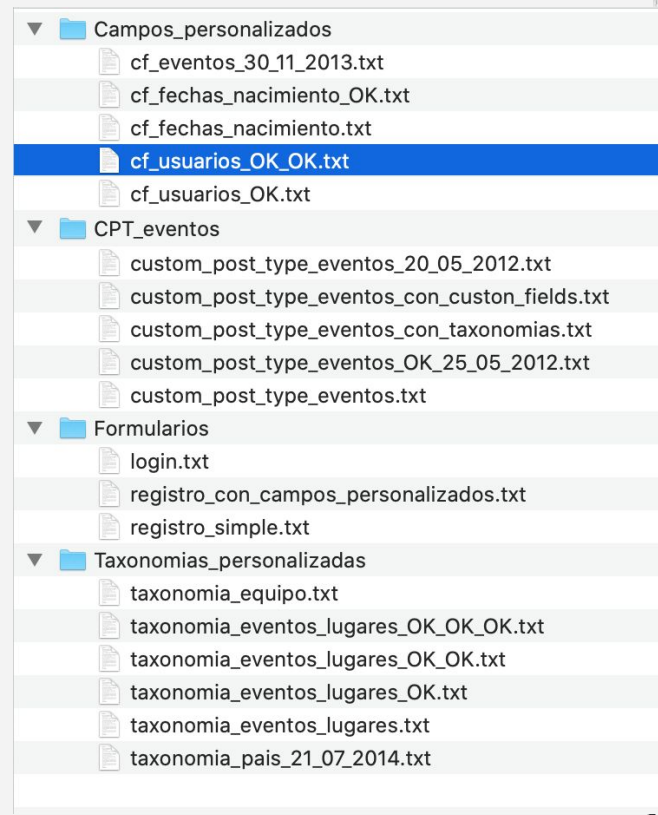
Campos_personalizados
cf_eventos_30_11_2013.txt
cf_fechas_nacimiento_OK.txt
cf_fechas_nacimiento.txt
cf_usuarios_OK_OK.txt
cf_usuarios_OK.txt
CPT_eventos
custom_post_type_eventos_20_05_2012.txt
custom_post_type_eventos_con_custon_fields.txt
custom_post_type_eventos_con_taxonomias.txt
custom_post_type_eventos_OK_25_05_2012.txt
custom_post_type_eventos.txt
Formularios
login.txt
registro_con_campos_personalizados.txt
registro_simple.txt
Taxonomias_personalizadas
taxonomia_equipo.txt
taxonomia_eventos_lugares_OK_OK_OK.txt
taxonomia_eventos_lugares_OK_OK.txt
taxonomia_eventos_lugares_OK.txt
taxonomia_eventos_lugares.txt
taxonomia_pais_21_07_2014.txt